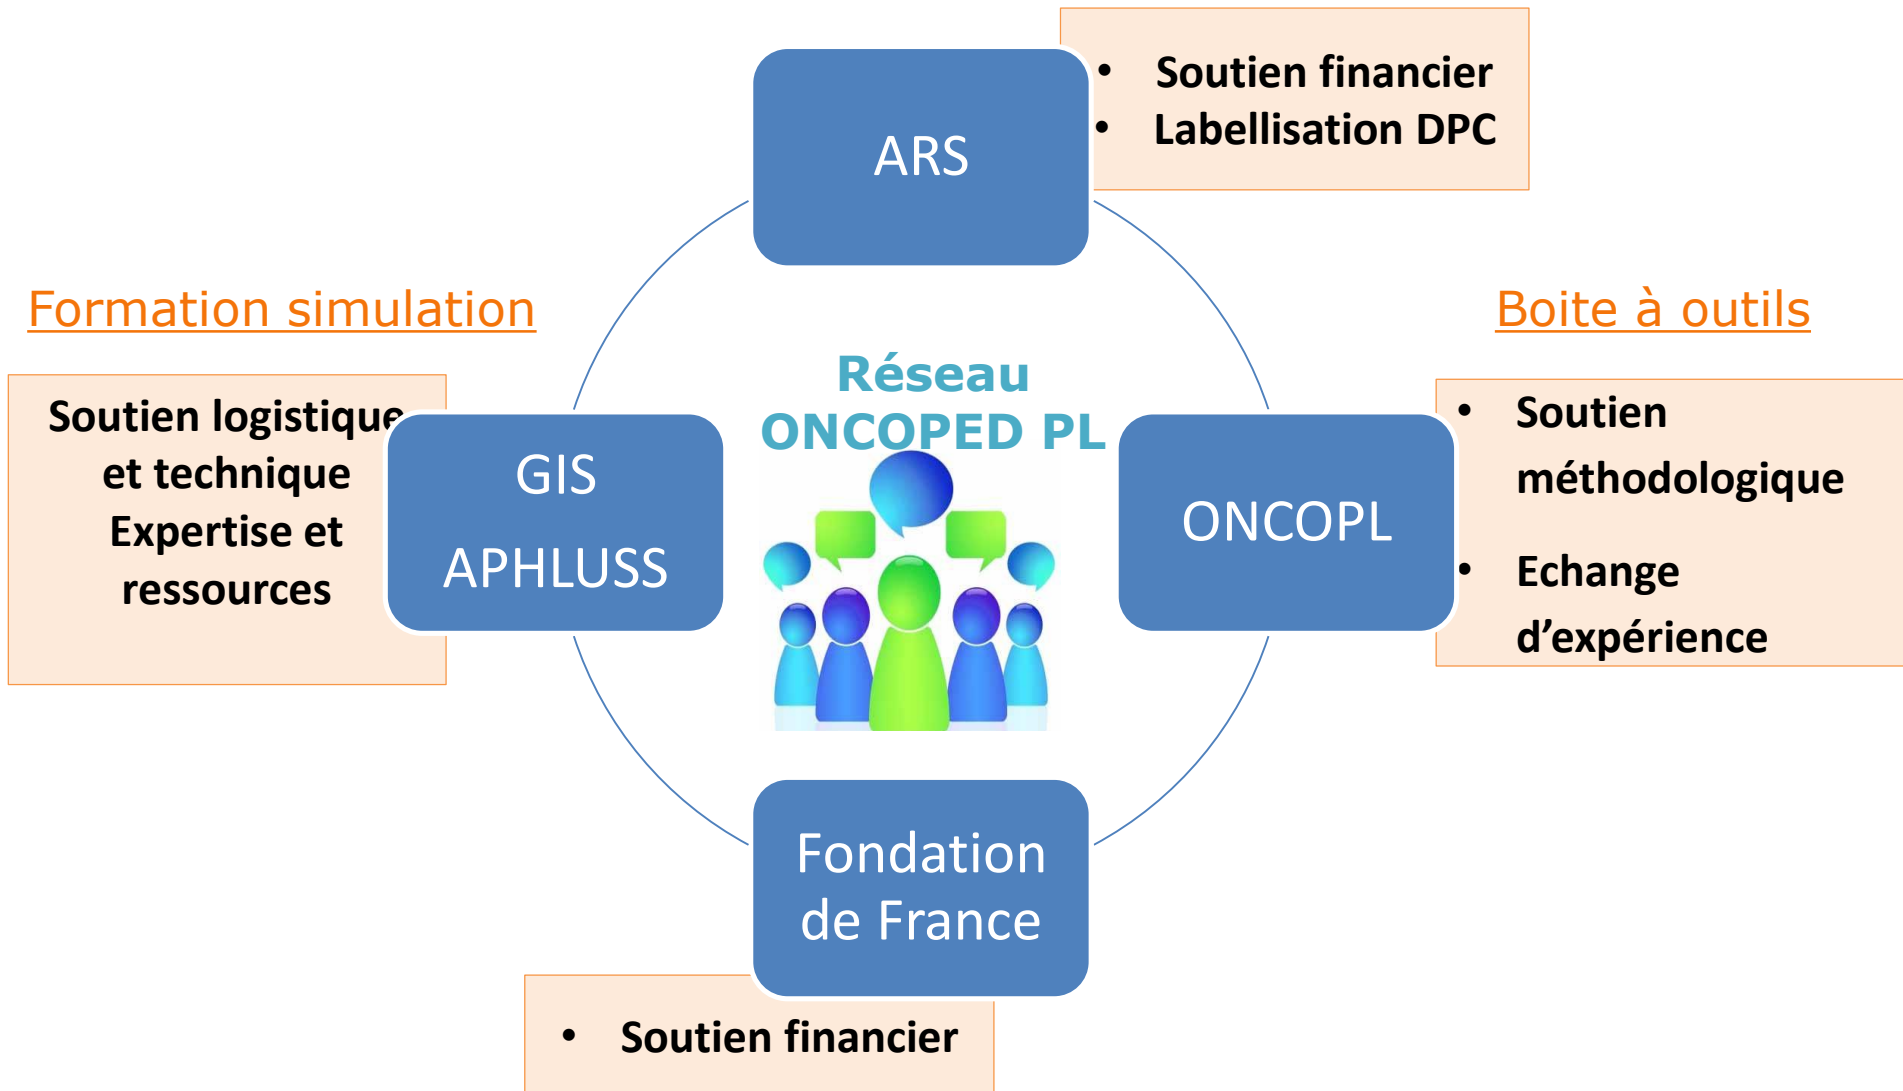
ARS

• Soutien financier
• Labellisation DPC

Formation simulation

Soutien logistique et technique
Expertise et ressources

GIS APHLUSS

Réseau ONCOPED PL

ONCOPL

Boite à outils

• Soutien méthodologique
• Echange d’expérience

Fondation de France

• Soutien financier